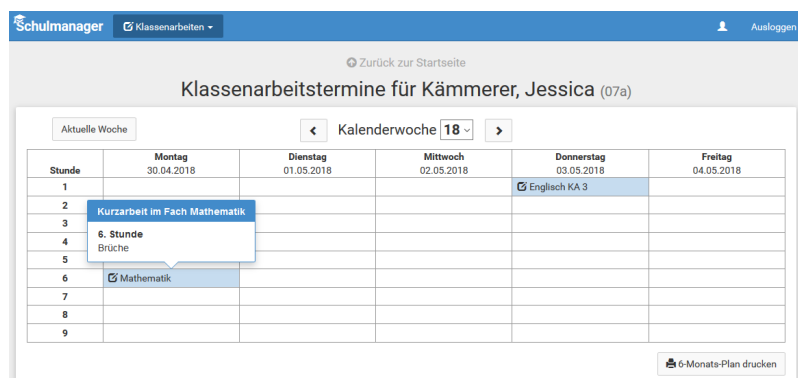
Schulmanager Klassenarbeiten ▾ Ausloggen

Zurück zur Startseite

Klassenarbeitstermine für Kämmerer, Jessica (07a)

Aktuelle Woche

‹ Kalenderwoche 18 ›

| Stunde | Montag 30.04.2018 | Dienstag 01.05.2018 | Mittwoch 02.05.2018 | Donnerstag 03.05.2018 | Freitag 04.05.2018 |
|---|---|---|---|---|---|
| 1 | | | | Englisch KA 3 | |
| 2 | | | | | |
| 3 | | | | | |
| 4 | | | | | |
| 5 | | | | | |
| 6 | Mathematik | | | | |
| 7 | | | | | |
| 8 | | | | | |
| 9 | | | | | |

Kurzarbeit im Fach Mathematik

6. Stunde
Brüche

6-Monats-Plan drucken